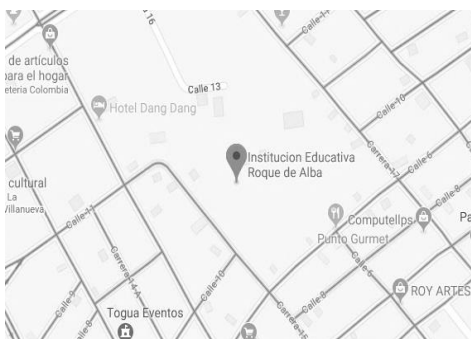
d de artículos para el hogar
teteria Colombia
Calle 13
16
Calle 14
Hotel Dang Dang
Calle 10
Institucion Educativa Roque de Alba
Carrera 17
Calle 9
cultural
La
Villanueva
Calle 11
Carrera 4 A
Calle 8
Computellps
Pa
Punto Gurmet
Calle 10
Calle 6
Calle 9
ROY ARTES
Togua Eventos
Carrera 16
Calle 8